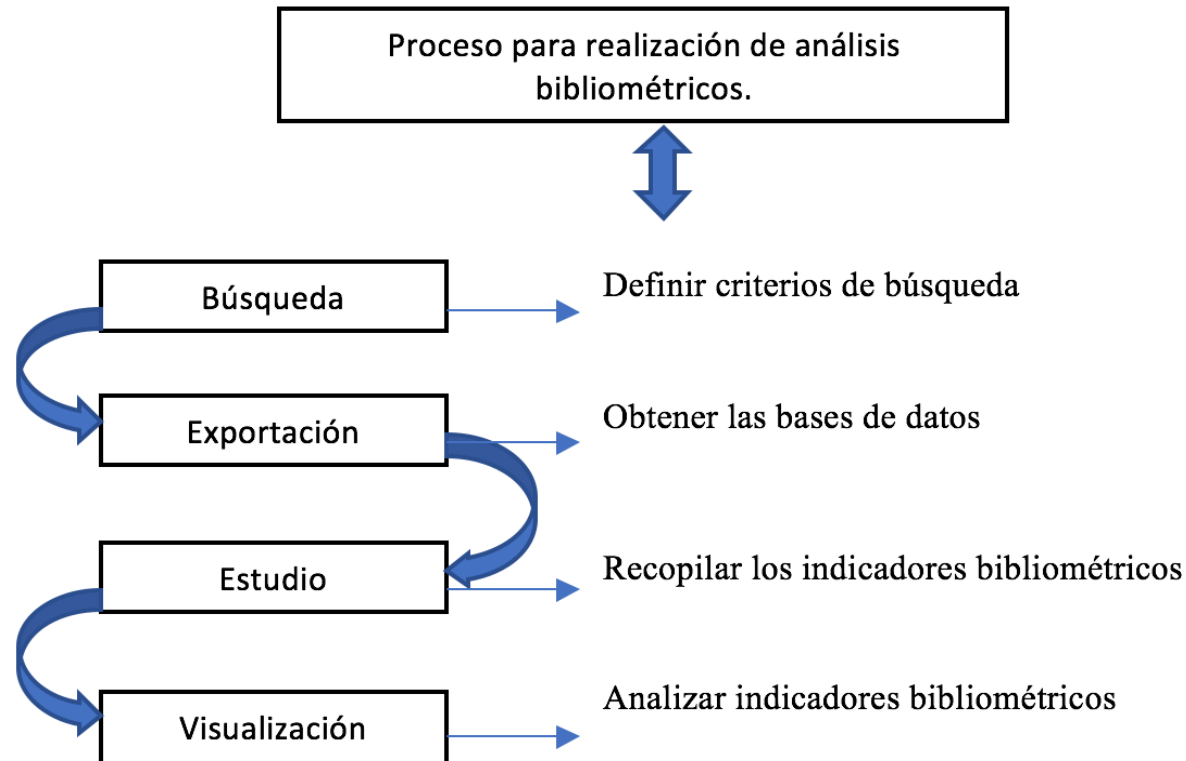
Proceso para realización de análisis bibliométricos.

Búsqueda

Definir criterios de búsqueda

Exportación

Obtener las bases de datos

Estudio

Recopilar los indicadores bibliométricos

Visualización

Analizar indicadores bibliométricos